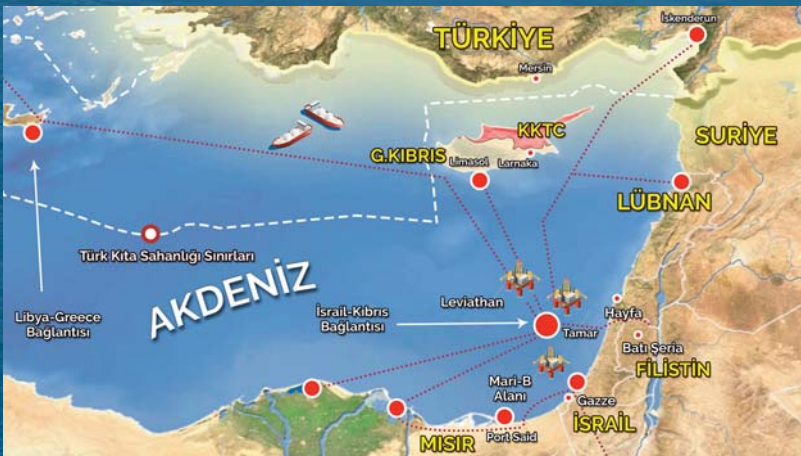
TÜRKİYE
İskenderun
Mersin
KKTC
G.KIBRIS
Limasol
Larnaka
SURİYE
LÜBNAN
Türk Kıta Sahanlığı Sınırları
AKDENİZ
Libya-Greece Bağlantısı
İsrail-Kıbrıs Bağlantısı
Leviathan
Tamar
Hayfa
Batı Şeria
FİLİSTİN
Mari-B Alanı
Gazze
İSRAİL
MISIR
Port Said